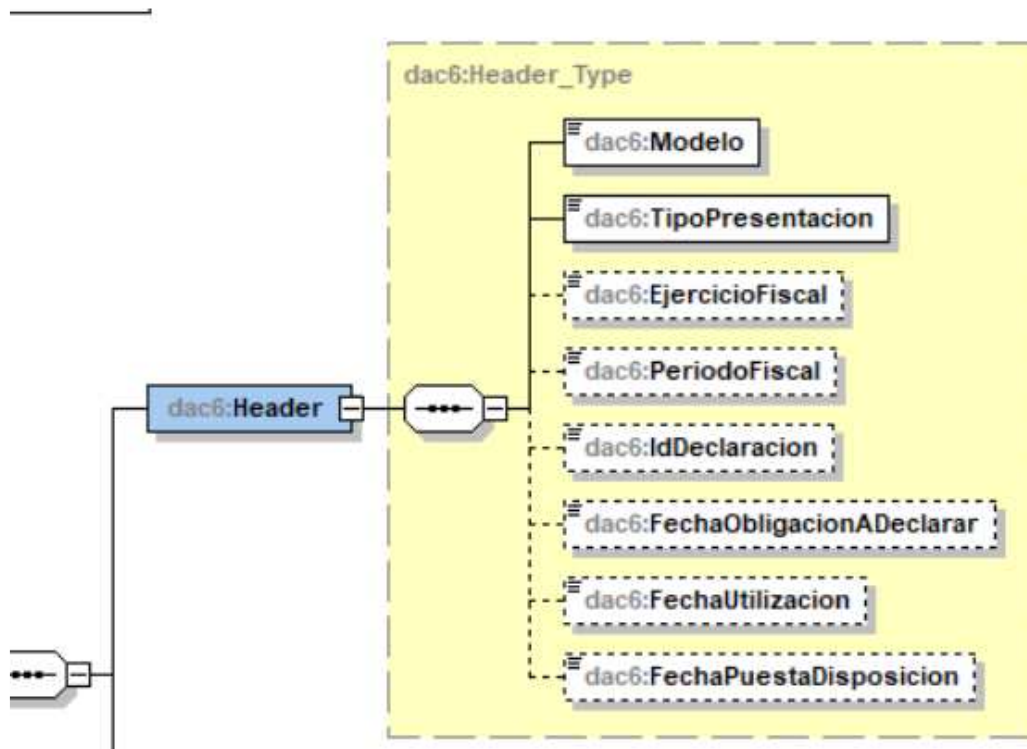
dac6:Header_Type

dac6:Modelo

dac6:TipoPresentacion

dac6:EjercicioFiscal

dac6:PeriodoFiscal

dac6:Header

dac6:IdDeclaracion

dac6:FechaObligacionADeclarar

dac6:FechaUtilizacion

dac6:FechaPuestaDisposicion